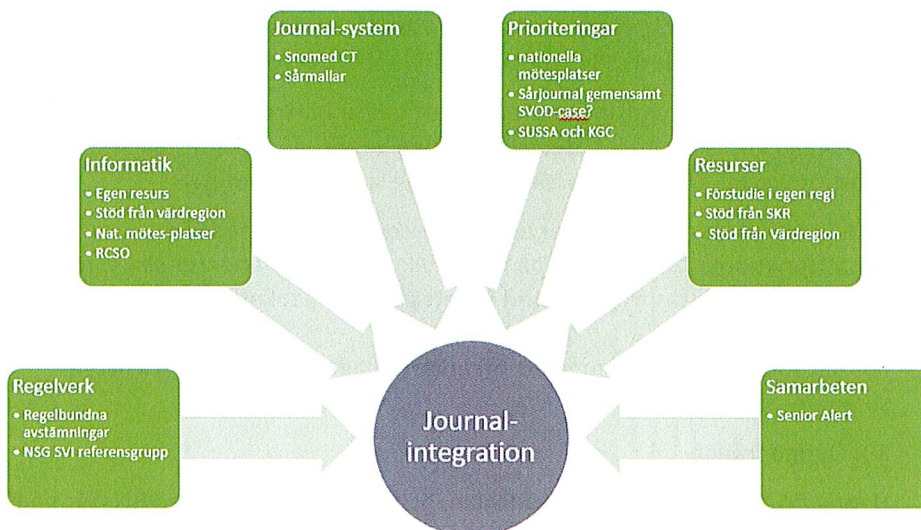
Journal-system
• Snomed CT
• Sårmallar

Prioriteringar
• nationella mötesplatser
• Sårjournal gemensamt SVOD-case?
• SUSSA och KGC

Informatik
• Egen resurs
• Stöd från vårdregion
• Nat. mötes-platser
• RCSO

Resurser
• Förstudie i egen regi
• Stöd från SKR
• Stöd från Vårdregion

Regelverk
• Regelbundna avstämningar
• NSG SVI referensgrupp

Journal-integration

Samarbeten
• Senior Alert